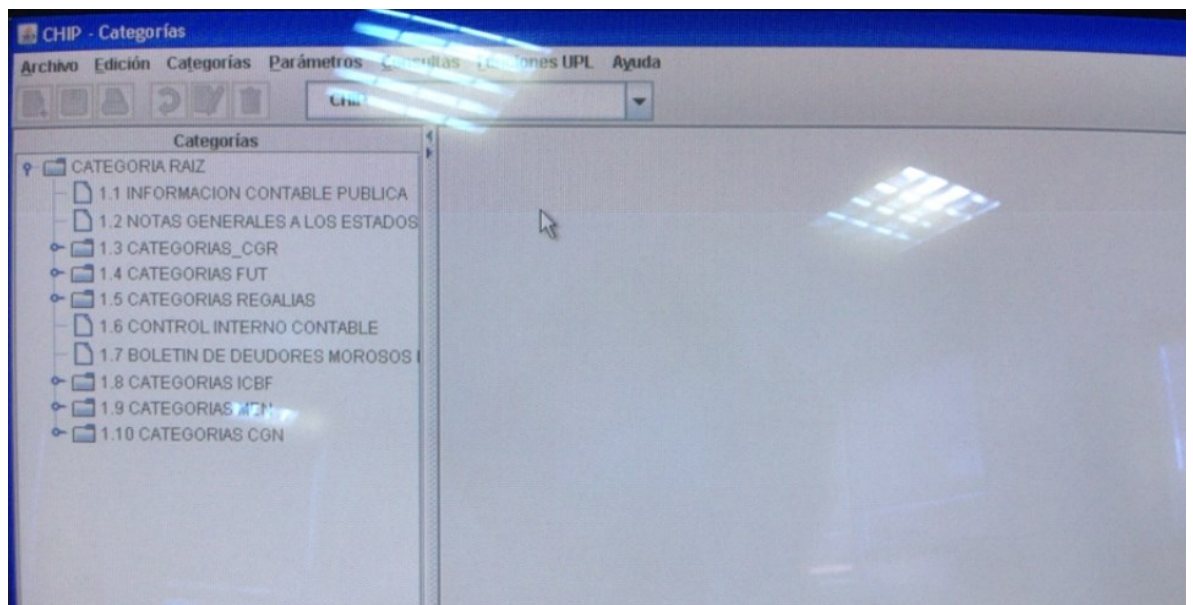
CHIP - Categorías

Archivo Edición Categorías Parámetros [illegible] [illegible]ones UPL Ayuda

CHI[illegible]

Categorías

CATEGORIA RAIZ
1.1 INFORMACION CONTABLE PUBLICA
1.2 NOTAS GENERALES A LOS ESTADOS
1.3 CATEGORIAS_CGR
1.4 CATEGORIAS FUT
1.5 CATEGORIAS REGALIAS
1.6 CONTROL INTERNO CONTABLE
1.7 BOLETIN DE DEUDORES MOROSOS
1.8 CATEGORIAS ICBF
1.9 CATEGORIAS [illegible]
1.10 CATEGORIAS CGN